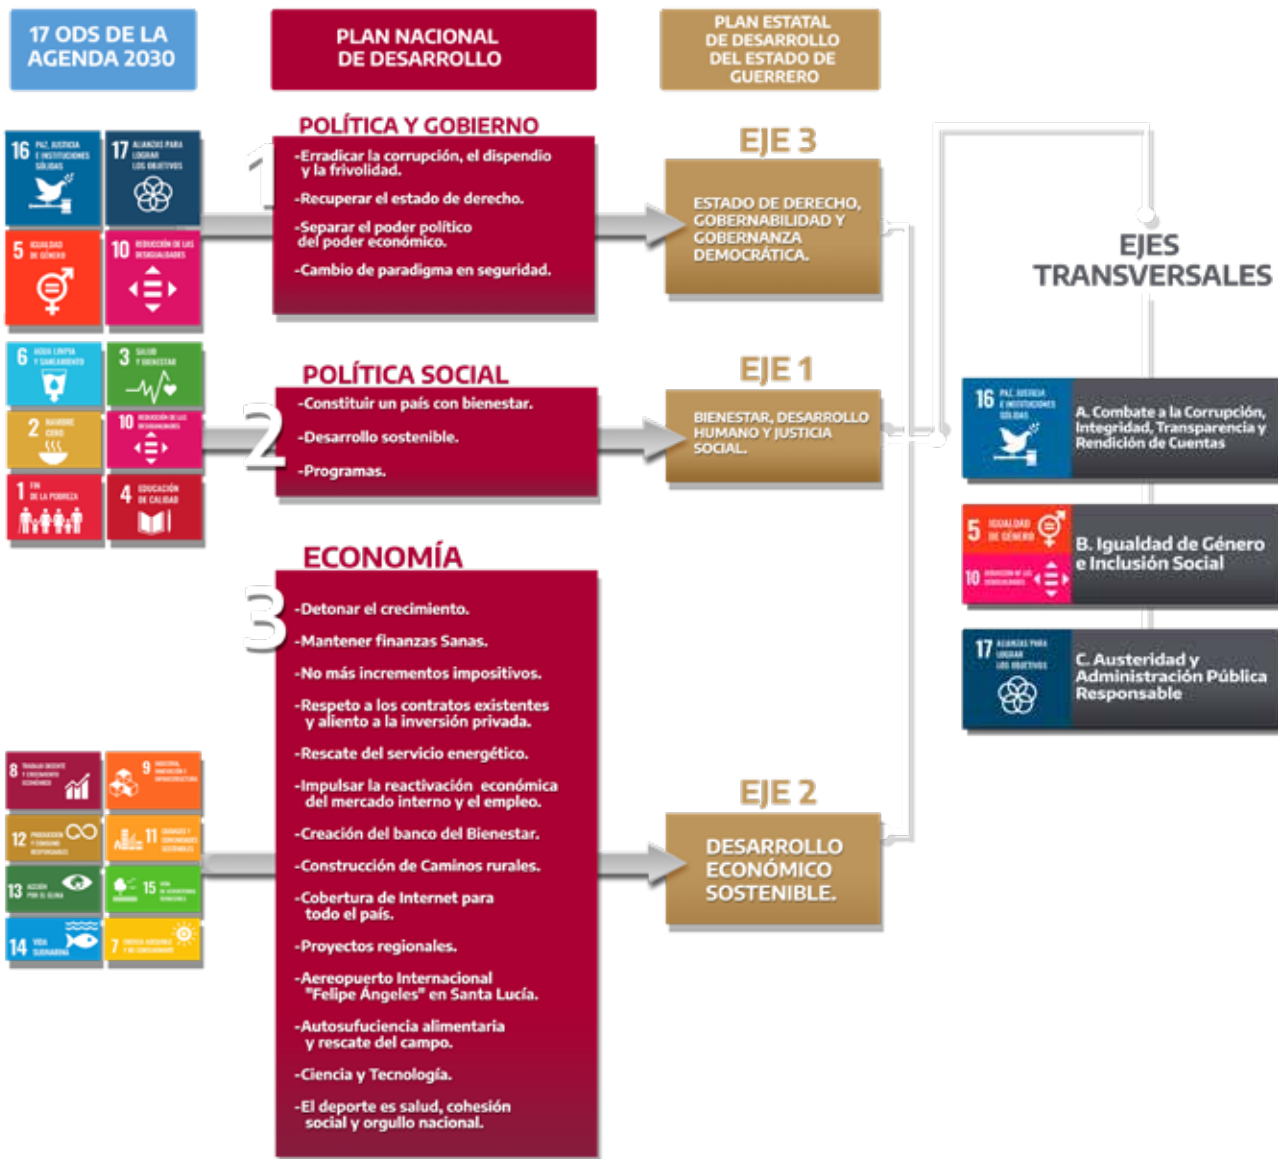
17 ODS DE LA AGENDA 2030

PLAN NACIONAL DE DESARROLLO

PLAN ESTATAL DE DESARROLLO DEL ESTADO DE GUERRERO

16 PAZ, JUSTICIA E INSTITUCIONES SÓLIDAS

17 ALIANZAS PARA LOGRAR LOS OBJETIVOS

5 IGUALDAD DE GÉNERO

10 REDUCCIÓN DE LAS DESIGUALDADES

1

POLÍTICA Y GOBIERNO

-Erradicar la corrupción, el dispendio y la frivolidad.

-Recuperar el estado de derecho.

-Separar el poder político del poder económico.

-Cambio de paradigma en seguridad.

EJE 3

ESTADO DE DERECHO, GOBERNABILIDAD Y GOBERNANZA DEMOCRÁTICA.

EJES TRANSVERSALES

6 AGUA LIMPIA Y SANEAMIENTO

3 SALUD Y BIENESTAR

2 HAMBRE CERO

10 REDUCCIÓN DE LAS DESIGUALDADES

1 FIN DE LA POBREZA

4 EDUCACIÓN DE CALIDAD

2

POLÍTICA SOCIAL

-Constituir un país con bienestar.

-Desarrollo sostenible.

-Programas.

EJE 1

BIENESTAR, DESARROLLO HUMANO Y JUSTICIA SOCIAL.

16 PAZ, JUSTICIA E INSTITUCIONES SÓLIDAS

A. Combate a la Corrupción, Integridad, Transparencia y Rendición de Cuentas

5 IGUALDAD DE GÉNERO

10 REDUCCIÓN DE LAS DESIGUALDADES

B. Igualdad de Género e Inclusión Social

17 ALIANZAS PARA LOGRAR LOS OBJETIVOS

C. Austeridad y Administración Pública Responsable

3

ECONOMÍA

-Detonar el crecimiento.

-Mantener finanzas Sanas.

-No más incrementos impositivos.

-Respeto a los contratos existentes y aliento a la inversión privada.

-Rescate del servicio energético.

-Impulsar la reactivación económica del mercado interno y el empleo.

-Creación del banco del Bienestar.

-Construcción de Caminos rurales.

-Cobertura de Internet para todo el país.

-Proyectos regionales.

-Aereopuerto Internacional "Felipe Ángeles" en Santa Lucía.

-Autosufuciencia alimentaria y rescate del campo.

-Ciencia y Tecnología.

-El deporte es salud, cohesión social y orgullo nacional.

8 TRABAJO DECENTE Y CRECIMIENTO ECONÓMICO

9 INDUSTRIA, INNOVACIÓN E INFRAESTRUCTURA

12 PRODUCCIÓN Y CONSUMO RESPONSABLES

11 CIUDADES Y COMUNIDADES SOSTENIBLES

13 ACCIÓN POR EL CLIMA

15 VIDA DE ECOSISTEMAS TERRESTRES

14 VIDA SUBMARINA

7 ENERGÍA ASEQUIBLE Y NO CONTAMINANTE

EJE 2

DESARROLLO ECONÓMICO SOSTENIBLE.